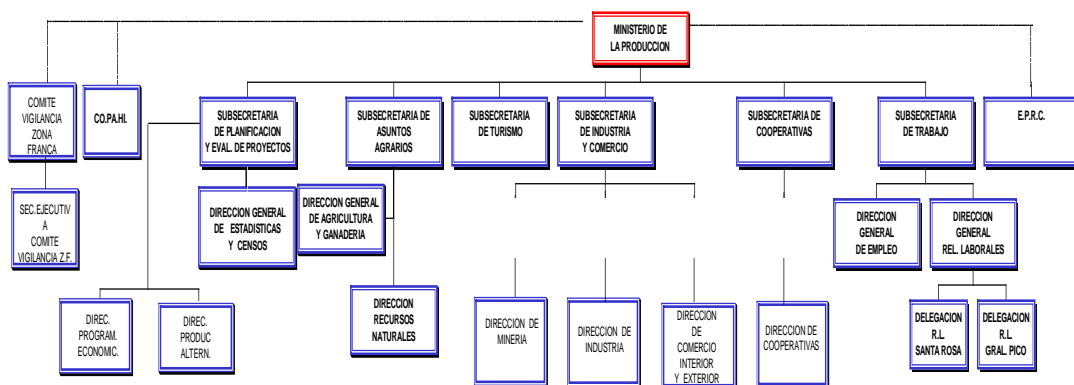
MINISTERIO DE LA PRODUCCION

COMITE VIGILANCIA ZONA FRANCA

SEC.EJECUTIV A COMITE VIGILANCIA Z.F.

CO.PA.HI.

SUBSECRETARIA DE PLANIFICACION Y EVAL. DE PROYECTOS

DIRECCION GENERAL DE ESTADISTICAS Y CENSOS

DIREC. PROGRAM. ECONOMIC.

DIREC. PRODUC ALTERN.

SUBSECRETARIA DE ASUNTOS AGRARIOS

DIRECCION GENERAL DE AGRICULTURA Y GANADERIA

DIRECCION RECURSOS NATURALES

SUBSECRETARIA DE TURISMO

SUBSECRETARIA DE INDUSTRIA Y COMERCIO

DIRECCION DE MINERIA

DIRECCION DE INDUSTRIA

DIRECCION DE COMERCIO INTERIOR Y EXTERIOR

SUBSECRETARIA DE COOPERATIVAS

DIRECCION DE COOPERATIVAS

SUBSECRETARIA DE TRABAJO

DIRECCION GENERAL DE EMPLEO

DIRECCION GENERAL REL. LABORALES

DELEGACION R.L. SANTA ROSA

DELEGACION R.L. GRAL. PICO

E.P.R.C.